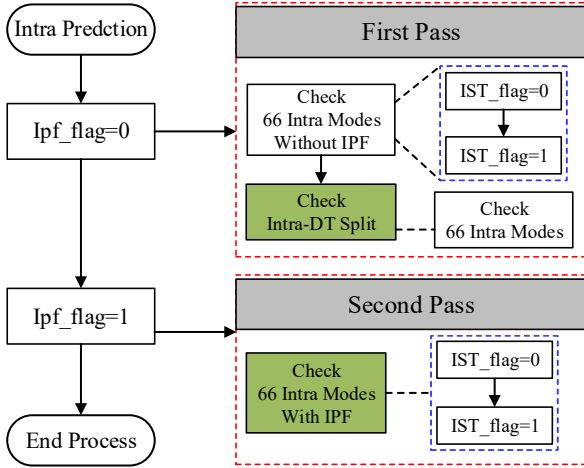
Intra Predction

Ipf_flag=0

Ipf_flag=1

End Process

First Pass

Check
66 Intra Modes
Without IPF

IST_flag=0

IST_flag=1

Check
Intra-DT Split

Check
66 Intra Modes

Second Pass

Check
66 Intra Modes
With IPF

IST_flag=0

IST_flag=1